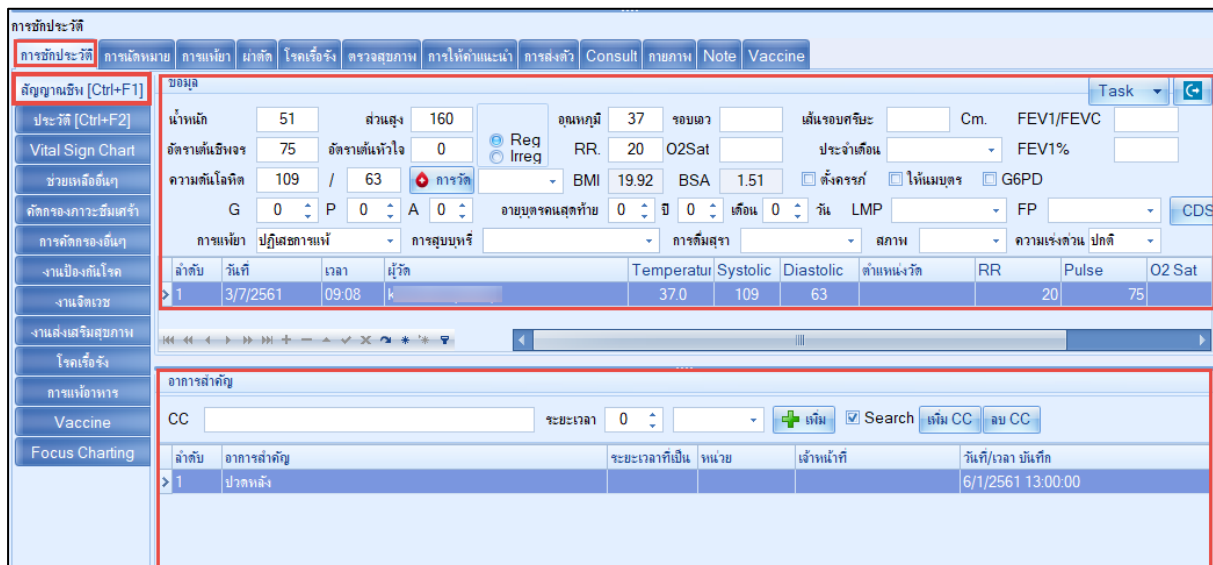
การซักประวัติ

การซักประวัติ | การนัดหมาย | การแพ้ยา | ผ่าตัด | โรคเรื้อรัง | ตรวจสุขภาพ | การให้คำแนะนำ | การส่งตัว | Consult | กายภาพ | Note | Vaccine

สัญญาณชีพ [Ctrl+F1]
ประวัติ [Ctrl+F2]
Vital Sign Chart
ช่วยเหลืออื่นๆ
คัดกรองภาวะซึมเศร้า
การคัดกรองอื่นๆ
งานป้องกันโรค
งานจิตเวช
งานส่งเสริมสุขภาพ
โรคเรื้อรัง
การแพ้อาหาร
Vaccine
Focus Charting

ข้อมูล
Task
น้ำหนัก 51 ส่วนสูง 160 Reg Irreg อุณหภูมิ 37 รอบเอว เส้นรอบศรีษะ Cm. FEV1/FEVC
อัตราเต้นชีพจร 75 อัตราเต้นหัวใจ 0 RR. 20 O2Sat ประจำเดือน FEV1%
ความดันโลหิต 109 / 63 การวัด BMI 19.92 BSA 1.51 ตั้งครรภ์ ให้นมบุตร G6PD
G 0 P 0 A 0 อายุบุตรคนสุดท้าย 0 ปี 0 เดือน 0 วัน LMP FP CDS
การแพ้ยา ปฏิเสธการแพ้ การสูบบุหรี่ การดื่มสุรา สภาพ ความเร่งด่วน ปกติ

| ลำดับ | วันที่ | เวลา | ผู้วัด | Temperatur | Systolic | Diastolic | ตำแหน่งวัด | RR | Pulse | O2 Sat |
|---|---|---|---|---|---|---|---|---|---|---|
| 1 | 3/7/2561 | 09:08 | k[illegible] | 37.0 | 109 | 63 | | 20 | 75 | |

อาการสำคัญ
CC ระยะเวลา 0 เพิ่ม Search เพิ่ม CC ลบ CC

| ลำดับ | อาการสำคัญ | ระยะเวลาที่เป็น | หน่วย | เจ้าหน้าที่ | วันที่/เวลา บันทึก |
|---|---|---|---|---|---|
| 1 | ปวดหลัง | | | | 6/1/2561 13:00:00 |